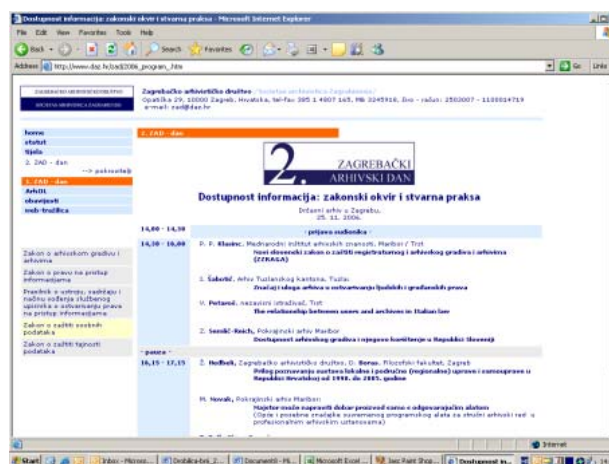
Dostupnost informacija: zakonski okvir i stvarna praksa - Microsoft Internet Explorer

File Edit View Favorites Tools Help

Back Search Favorites

Address http://www.daz.hr/zad/2006_program_.htm

Go Links

Zagrebačko arhivističko društvo "Societas archivistica Zagrabiensis"
Opatička 29, 10000 Zagreb, Hrvatska, tel-fax 385 1 4807 165, MB 3245916, žiro - račun: 2502007 - 1100014719
e-mail: zad@daz.hr

home
statut
tijela
2. ZAD - dan
--> pokrovitelji
2. ZAD - dan
ArhiSL
obavijesti
web-tražilica

Zakon o arhivskom gradivu i arhivima
Zakon o pravu na pristup informacijama
Pravilnik o vrstama, sadržaju i načinu vođenja službenog upisnika o ostvarivanju prava na pristup informacijama
Zakon o zaštiti osobnih podataka
Zakon o zaštiti tajnosti podataka

2. ZAD - dan

2. ZAGREBAČKI ARHIVSKI DAN

Dostupnost informacija: zakonski okvir i stvarna praksa

Državni arhiv u Zagrebu,
25. 11. 2006.

14,00 - 14,30 - prijava sudionika -

14,30 - 16,00 P. P. Klasinc, Međunarodni institut arhivskih znanosti, Maribor / Trst
Novi slovenski zakon o zaštiti registraturnog i arhivskog gradiva i arhivima (ZZRAGA)

I. Šabotić, Arhiv Tuzlanskog kantona, Tuzla
Značaj i uloga arhiva u ostvarivanju ljudskih i građanskih prava

V. Petaros, nezavisni istraživač, Trst
The relationship between users and archives in Italian law

Z. Semlič-Rajh, Pokrajinski arhiv Maribor
Dostupnost arhivskog gradiva i njegovo korištenje u Republici Sloveniji

- pauza -

16,15 - 17,15 Ž. Hedbeli, Zagrebačko arhivističko društvo, O. Borac, Filozofski fakultet, Zagreb
Prilog poznavanju sustava lokalne i područne (regionalne) uprave i samouprave u Republici Hrvatskoj od 1990. do 2005. godine

M. Novak, Pokrajinski arhiv Maribor
Majstor može napraviti dobar proizvod samo s odgovarajućim alatom
(Opće i posebne značajke suvremenog programskog alata za stručni arhivski rad u profesionalnim arhivskim ustanovama)

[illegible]

Internet

Start Inbox - Micros... Dostika-bel_2... Documents - Mi... Microsoft Excel ... Jasc Paint Shop... Dostupnost in...